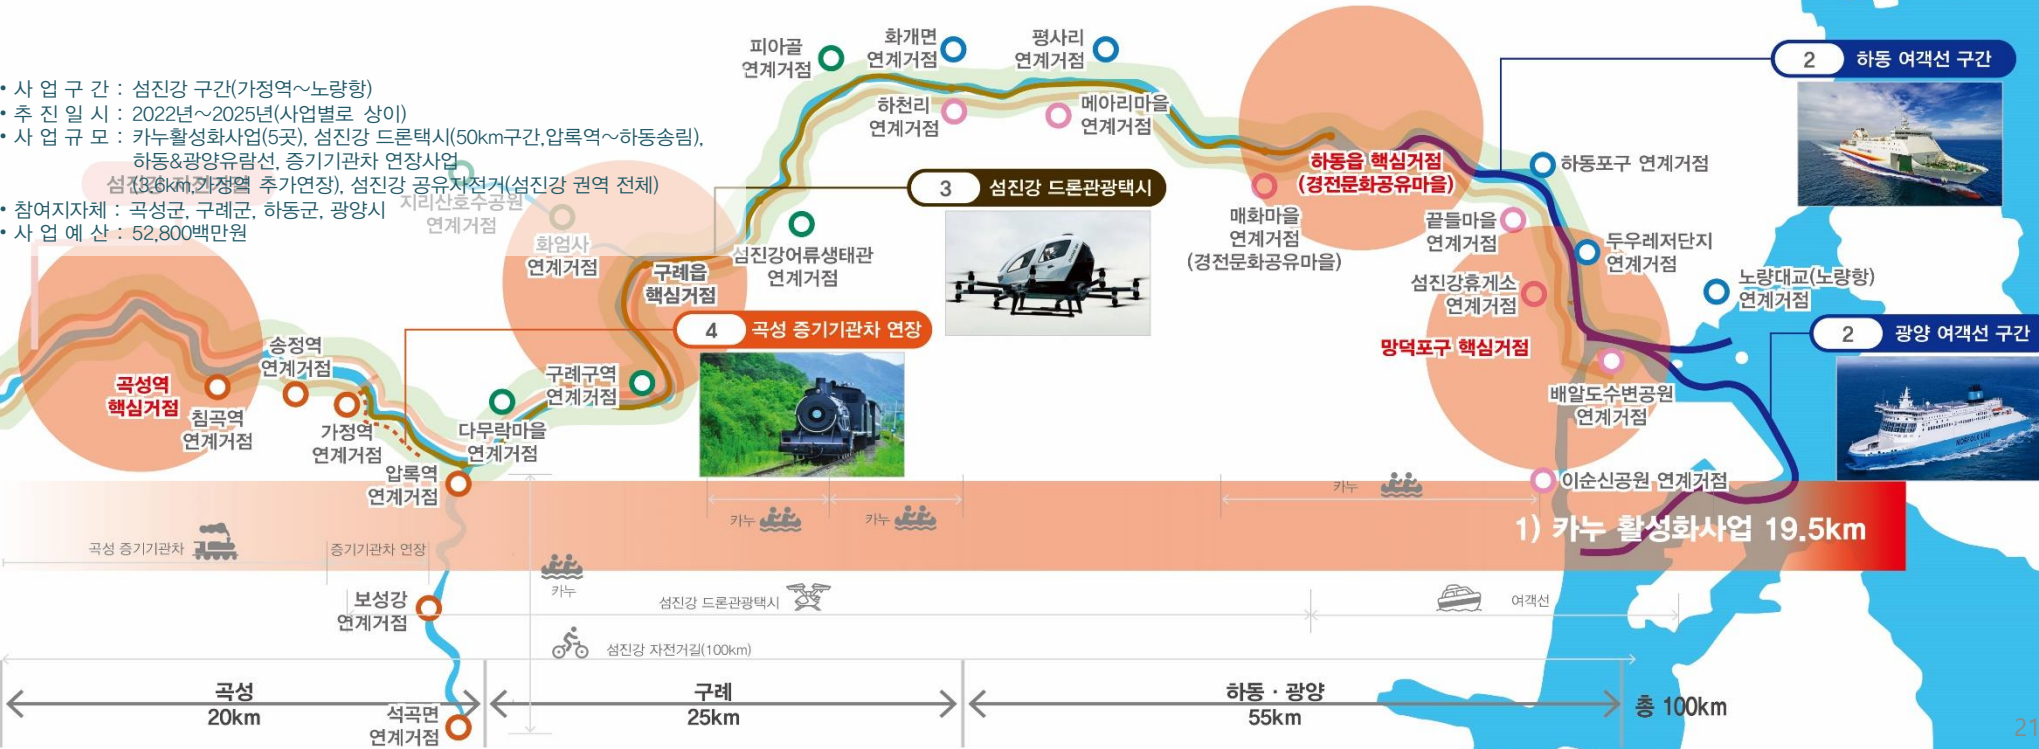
• 사 업 구 간 : 섬진강 구간(가정역~노량항)
• 추 진 일 시 : 2022년~2025년(사업별로 상이)
• 사 업 규 모 : 카누활성화사업(5곳), 섬진강 드론택시(50km구간,압록역~하동송림), 하동&광양유람선, 증기기관차 연장사업 (3.6km,가정역 추가연장), 섬진강 공유자전거(섬진강 권역 전체)
• 참여지자체 : 곡성군, 구례군, 하동군, 광양시
• 사 업 예 산 : 52,800백만원

피아골 연계거점
화개면 연계거점
평사리 연계거점
하천리 연계거점
메아리마을 연계거점
2 하동 여객선 구간
하동읍 핵심거점 (경전문화공유마을)
하동포구 연계거점
3 섬진강 드론관광택시
지리산호수공원 연계거점
화엄사 연계거점
섬진강어류생태관 연계거점
매화마을 연계거점 (경전문화공유마을)
끝들마을 연계거점
두우레저단지 연계거점
노량대교(노량항) 연계거점
구례읍 핵심거점
섬진강휴게소 연계거점
4 곡성 증기기관차 연장
2 광양 여객선 구간
망덕포구 핵심거점
송정역 연계거점
구례구역 연계거점
곡성역 핵심거점
침곡역 연계거점
가정역 연계거점
다무락마을 연계거점
배알도수변공원 연계거점
압록역 연계거점
이순신공원 연계거점
카누
카누
카누
1) 카누 활성화사업 19.5km
곡성 증기기관차
증기기관차 연장
카누
보성강 연계거점
섬진강 드론관광택시
여객선
섬진강 자전거길(100km)
곡성 20km
석곡면 연계거점
구례 25km
하동 · 광양 55km
총 100km
21